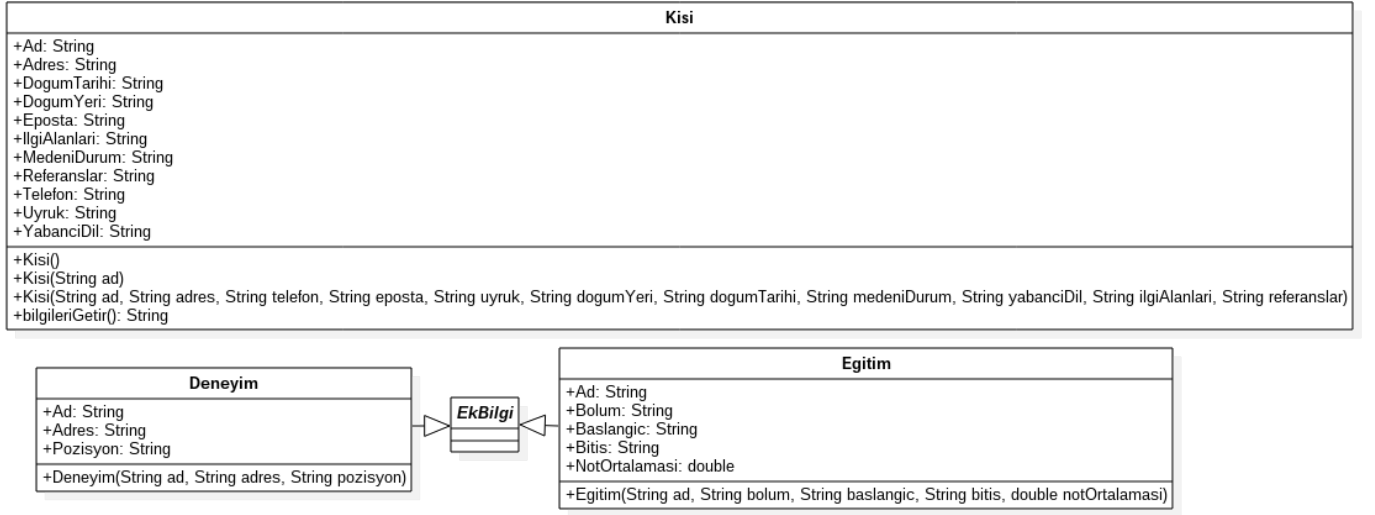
Kisi

+Ad: String
+Adres: String
+DogumTarihi: String
+DogumYeri: String
+Eposta: String
+IlgiAlanlari: String
+MedeniDurum: String
+Referanslar: String
+Telefon: String
+Uyruk: String
+YabanciDil: String

+Kisi()
+Kisi(String ad)
+Kisi(String ad, String adres, String telefon, String eposta, String uyruk, String dogumYeri, String dogumTarihi, String medeniDurum, String yabanciDil, String ilgiAlanlari, String referanslar)
+bilgileriGetir(): String

Deneyim

+Ad: String
+Adres: String
+Pozisyon: String

+Deneyim(String ad, String adres, String pozisyon)

EkBilgi

Egitim

+Ad: String
+Bolum: String
+Baslangic: String
+Bitis: String
+NotOrtalamasi: double

+Egitim(String ad, String bolum, String baslangic, String bitis, double notOrtalamasi)